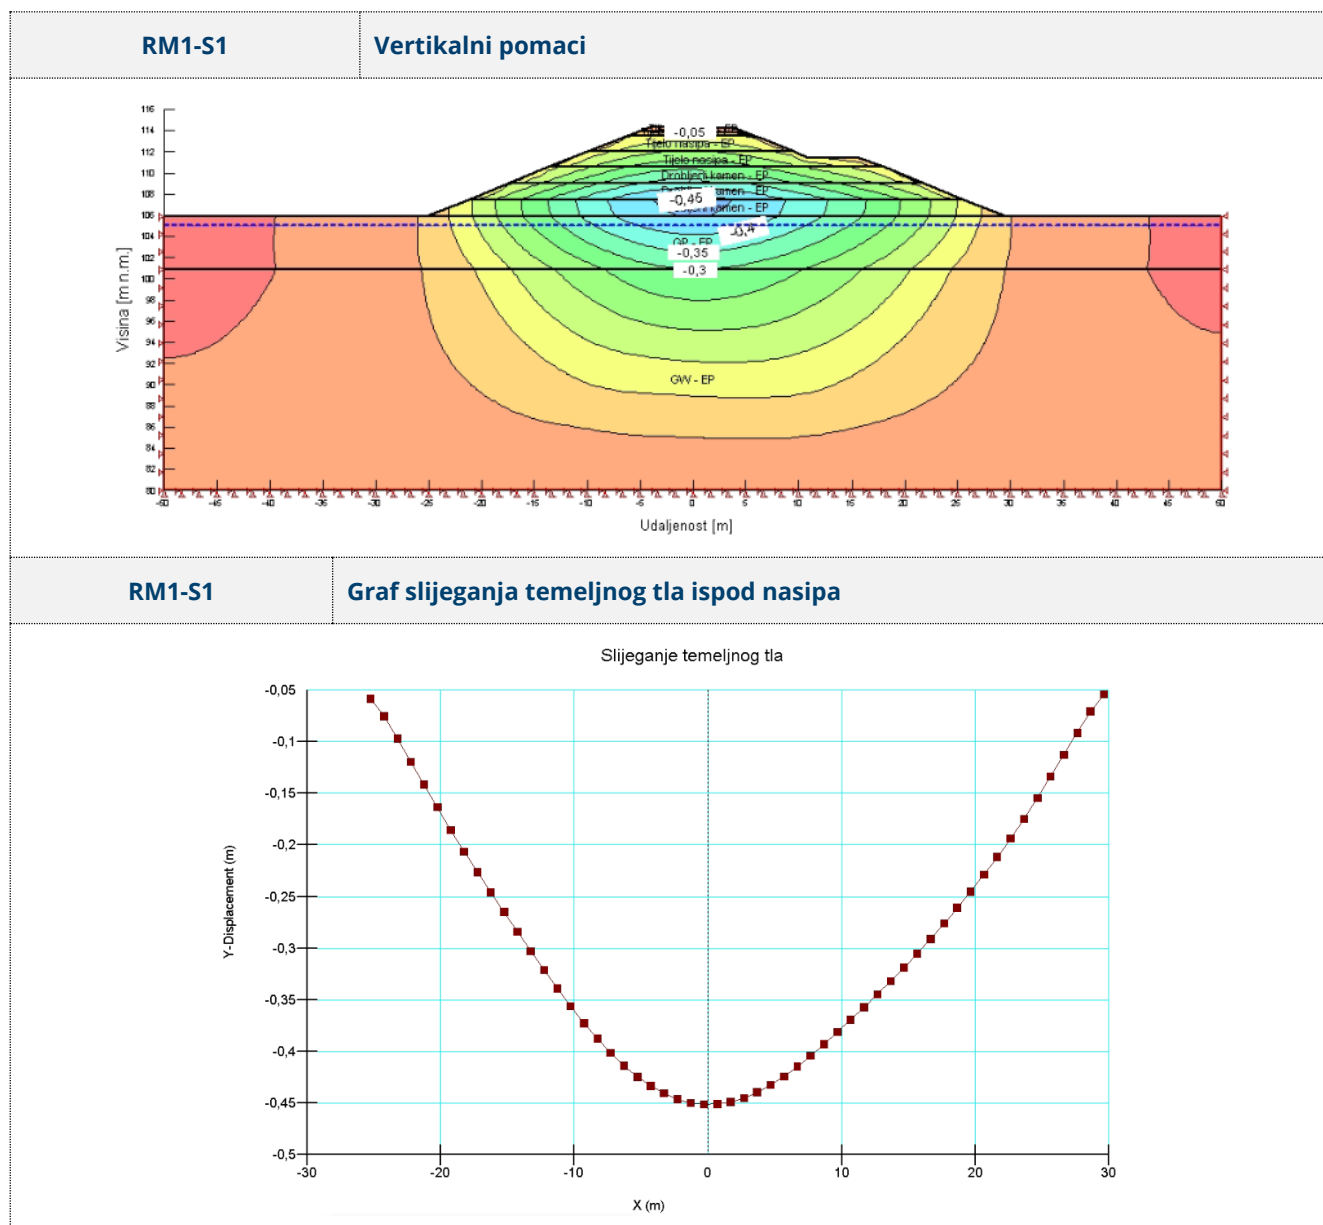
| RM1-S1 | Vertikalni pomaci |
|---|---|

116
114
112
110
108
106
104
102
100
98
96
94
92
90
88
86
84
82
80

Visina [m n.m.]

-0,05
Tijelo nasipa - EP
Tijelo nasipa - EP
Drobljeni kamen - EP
Drobljeni kamen - EP
-0,45
Drobljeni kamen - EP
-0,4
GP - EP
-0,35
-0,3
GW - EP

-50 -45 -40 -35 -30 -25 -20 -15 -10 -5 0 5 10 15 20 25 30 35 40 45 50

Udaljenost [m]

| RM1-S1 | Graf slijeganja temeljnog tla ispod nasipa |
|---|---|

Slijeganje temeljnog tla

-0,05
-0,1
-0,15
-0,2
-0,25
-0,3
-0,35
-0,4
-0,45
-0,5

Y-Displacement (m)

-30 -20 -10 0 10 20 30

X (m)